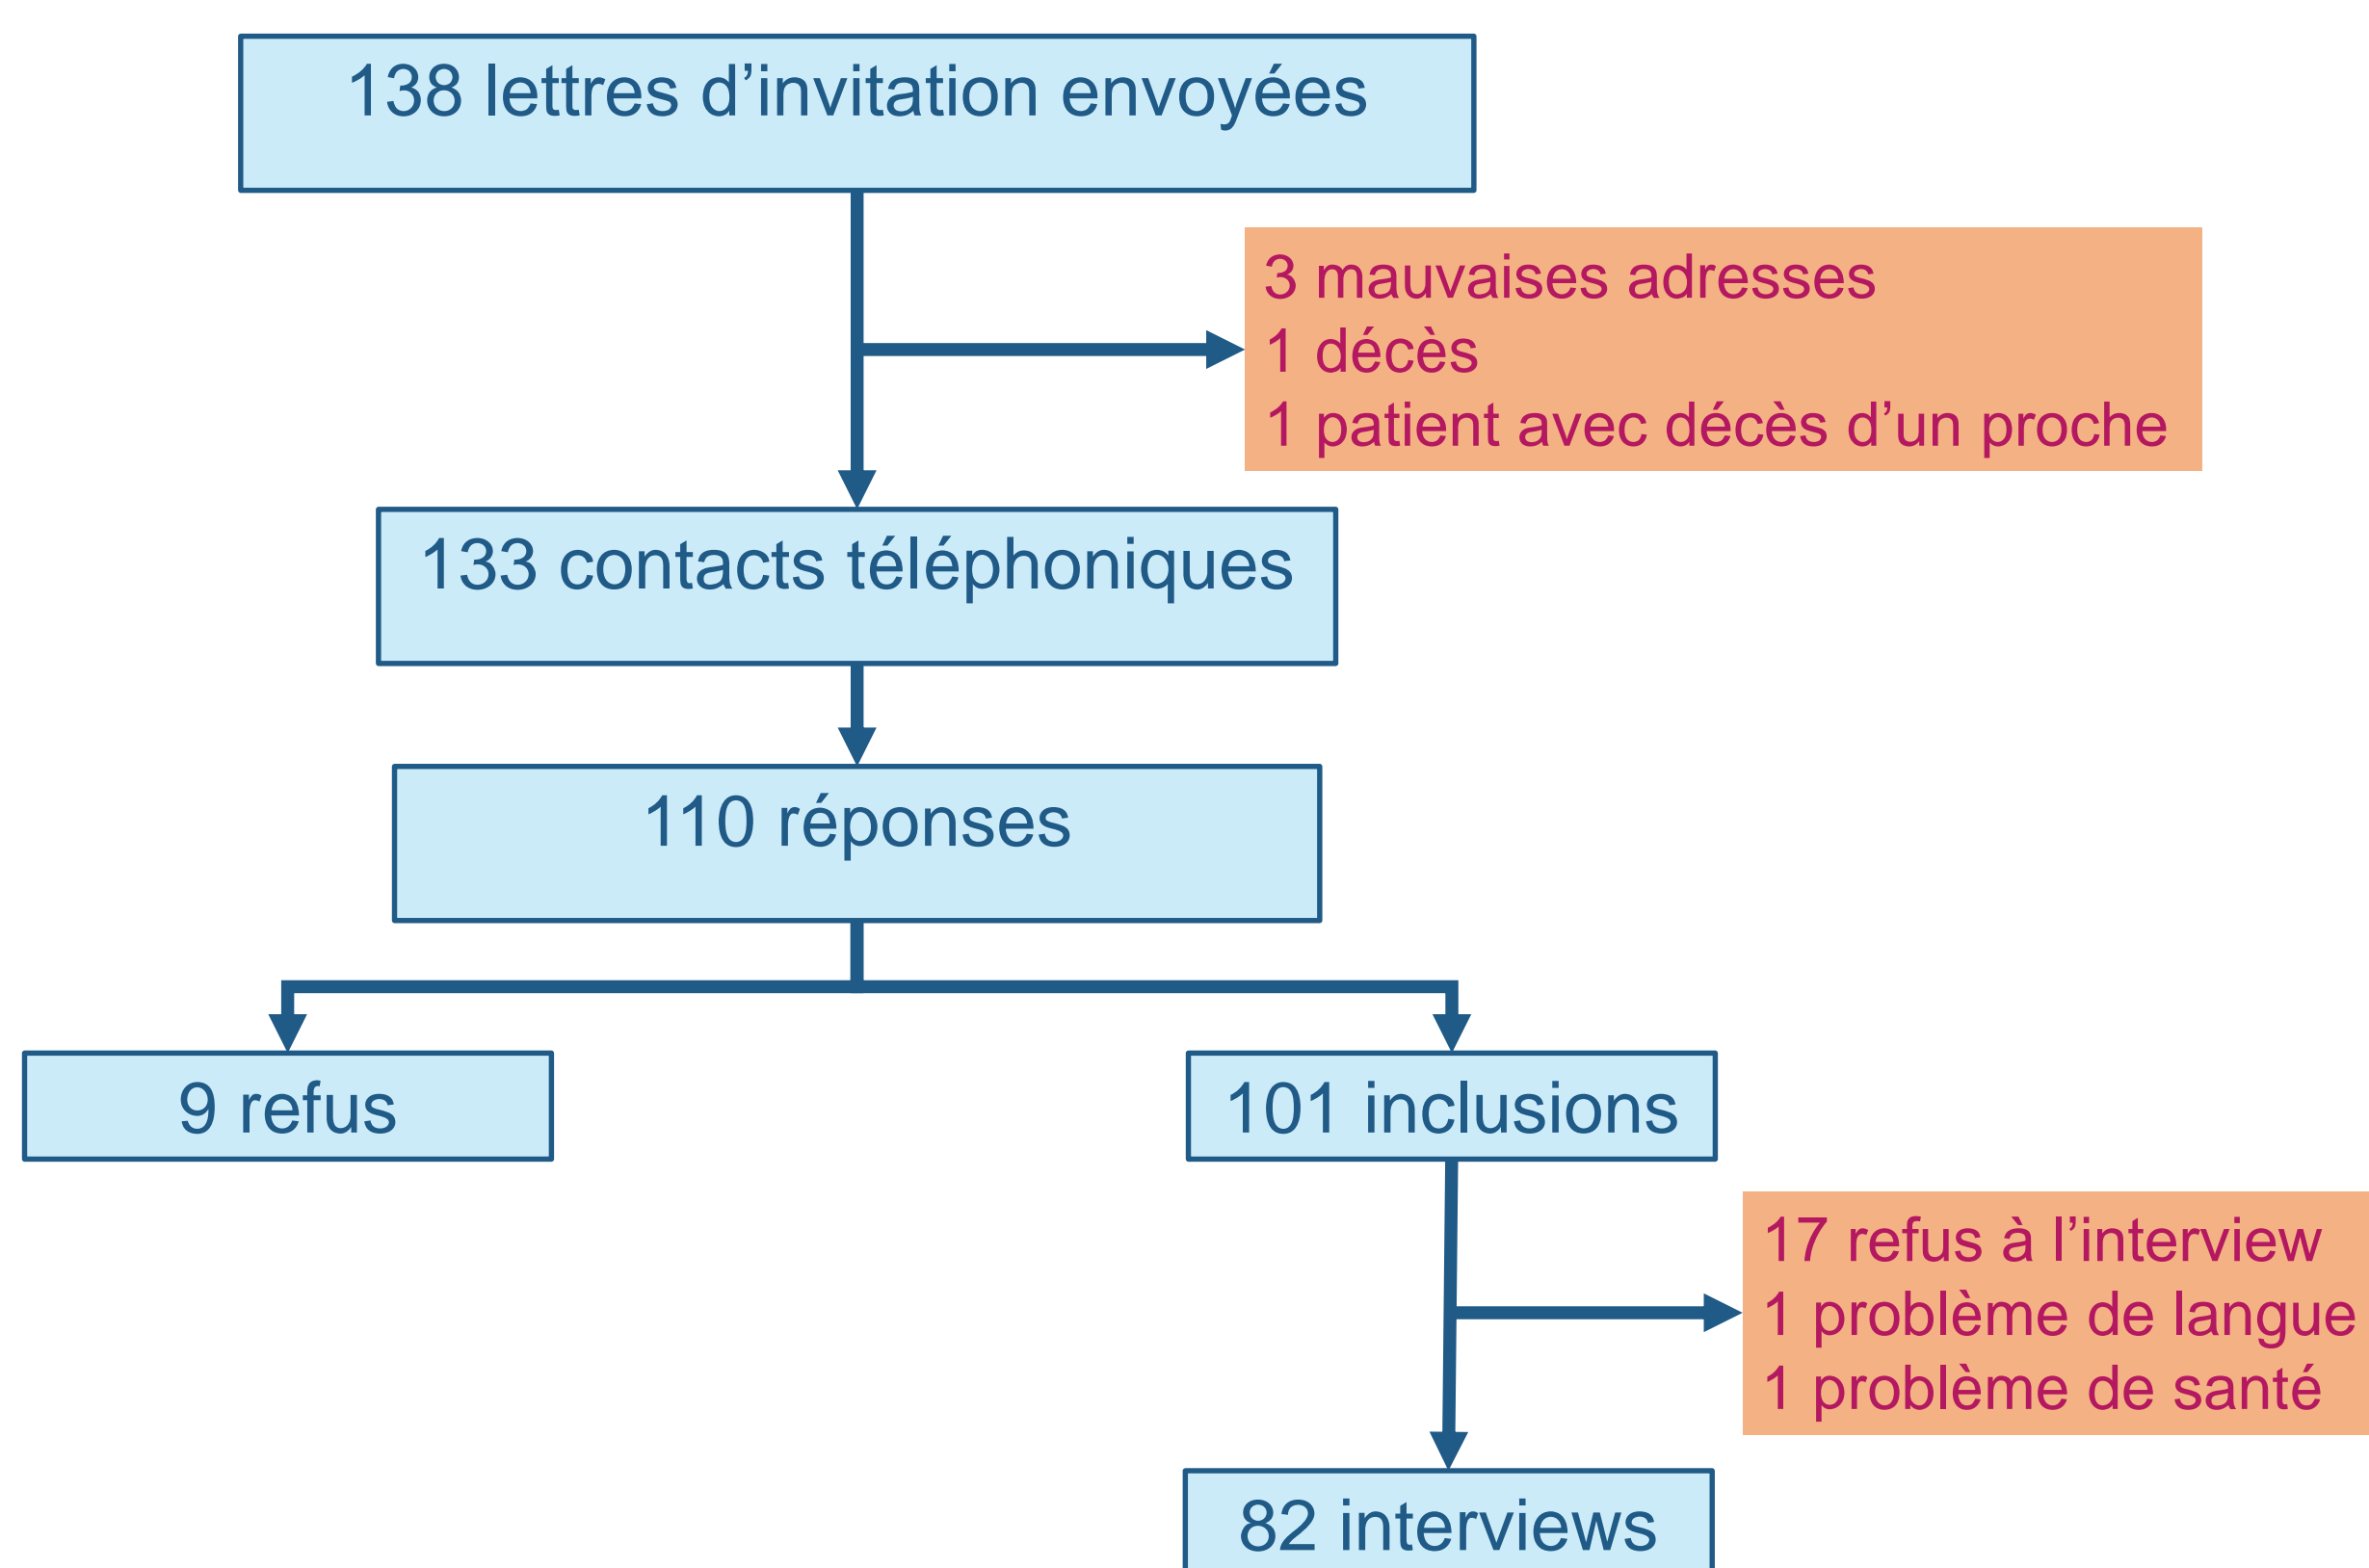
138 lettres d’invitation envoyées

3 mauvaises adresses
1 décès
1 patient avec décès d’un proche

133 contacts téléphoniques

110 réponses

9 refus

101 inclusions

17 refus à l’interview
1 problème de langue
1 problème de santé

82 interviews